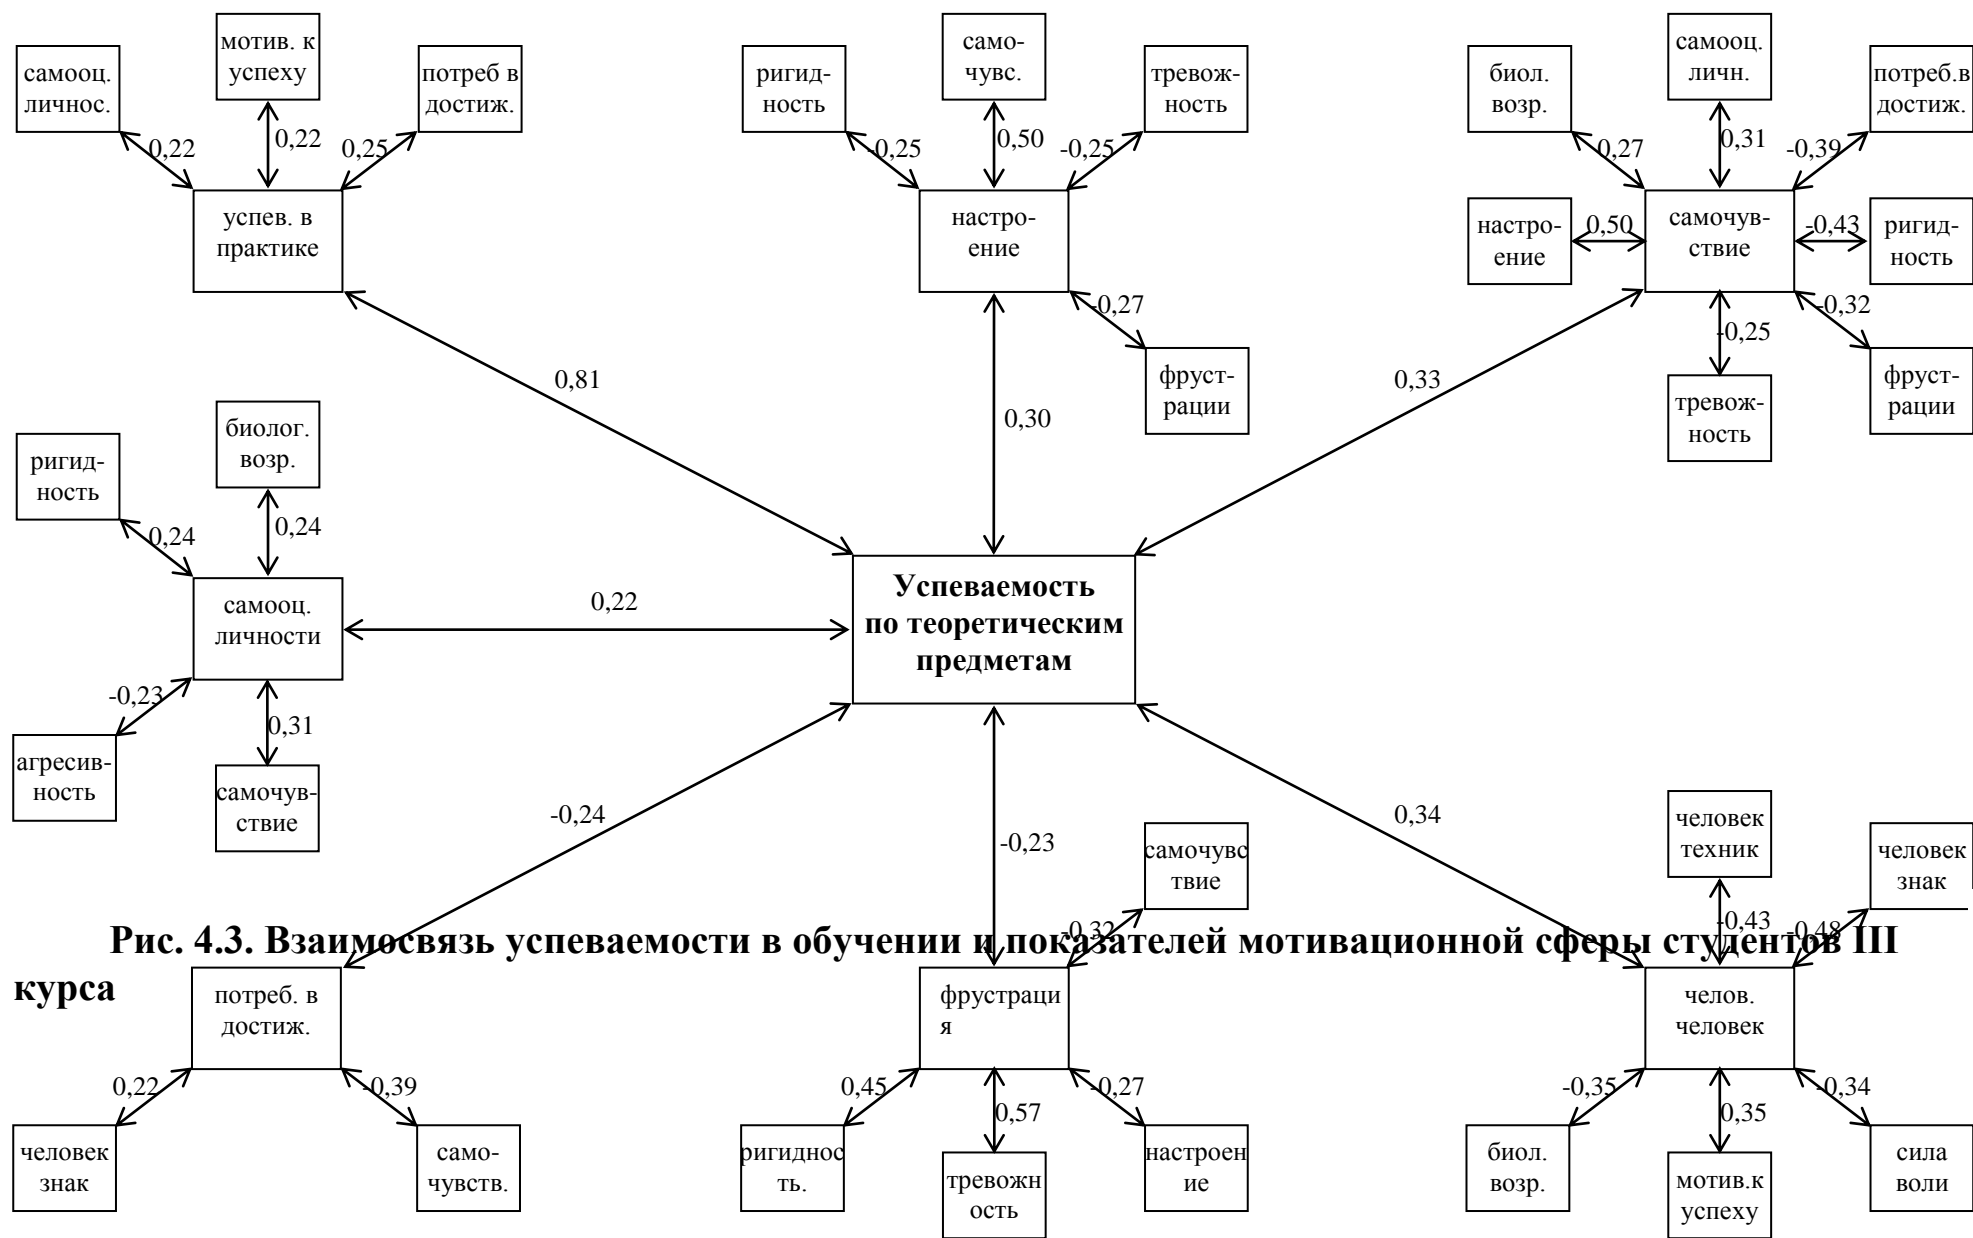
самооц. личнос.

мотив. к успеху

потреб в достиж.

0,22

0,22

0,25

успев. в практике

ригид-ность

само-чувс.

тревож-ность

0,25

0,50

-0,25

настро-ение

-0,27

фруст-рации

биол. возр.

самооц. личн.

потреб. в достиж.

0,27

0,31

-0,39

настро-ение

0,50

самочув-ствие

-0,43

ригид-ность

-0,32

-0,25

тревож-ность

фруст-рации

0,81

0,30

0,33

ригид-ность

биолог. возр.

0,24

0,24

самооц. личности

0,22

Успеваемость по теоретическим предметам

-0,23

0,31

агресив-ность

самочув-ствие

-0,24

-0,23

0,34

самочувс твие

человек техник

человек знак

-0,32

-0,43

-0,48

Рис. 4.3. Взаимосвязь успеваемости в обучении и показателей мотивационной сферы студентов III курса

потреб. в достиж.

фрустраци я

челов. человек

0,22

-0,39

0,45

0,57

-0,27

-0,35

0,35

-0,34

человек знак

само-чувств.

ригиднос ть.

тревожн ость

настроен ие

биол. возр.

мотив.к успеху

сила воли